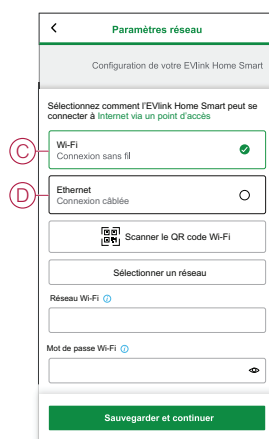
Paramètres réseau

Configuration de votre EVlink Home Smart

Sélectionnez comment l'EVlink Home Smart peut se connecter à Internet via un point d'accès

C

Wi-Fi
Connexion sans fil

D

Ethernet
Connexion câblée

Scanner le QR code Wi-Fi

Sélectionner un réseau

Réseau Wi-Fi

Mot de passe Wi-Fi

Sauvegarder et continuer